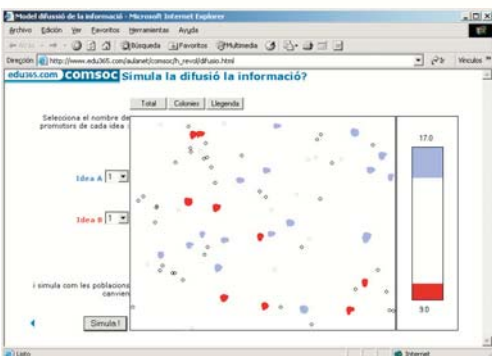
Model difussió de la informació - Microsoft Internet Explorer

Archivo Edición Ver Favoritos Herramientas Ayuda

Atrás Búsqueda Favoritos Multimedia

Dirección http://www.edu365.com/aulanet/comsoc/h_revol/difusio.html Ir Vínculos

edu365.com comsoc Simula la difusió la informació?

Total Colonies Llegenda

Selecciona el nombre de promotors de cada idea

Idea A 1

Idea B 1

i simula com les poblacions canvien

Simula!

17.0

9.0

Listo Internet